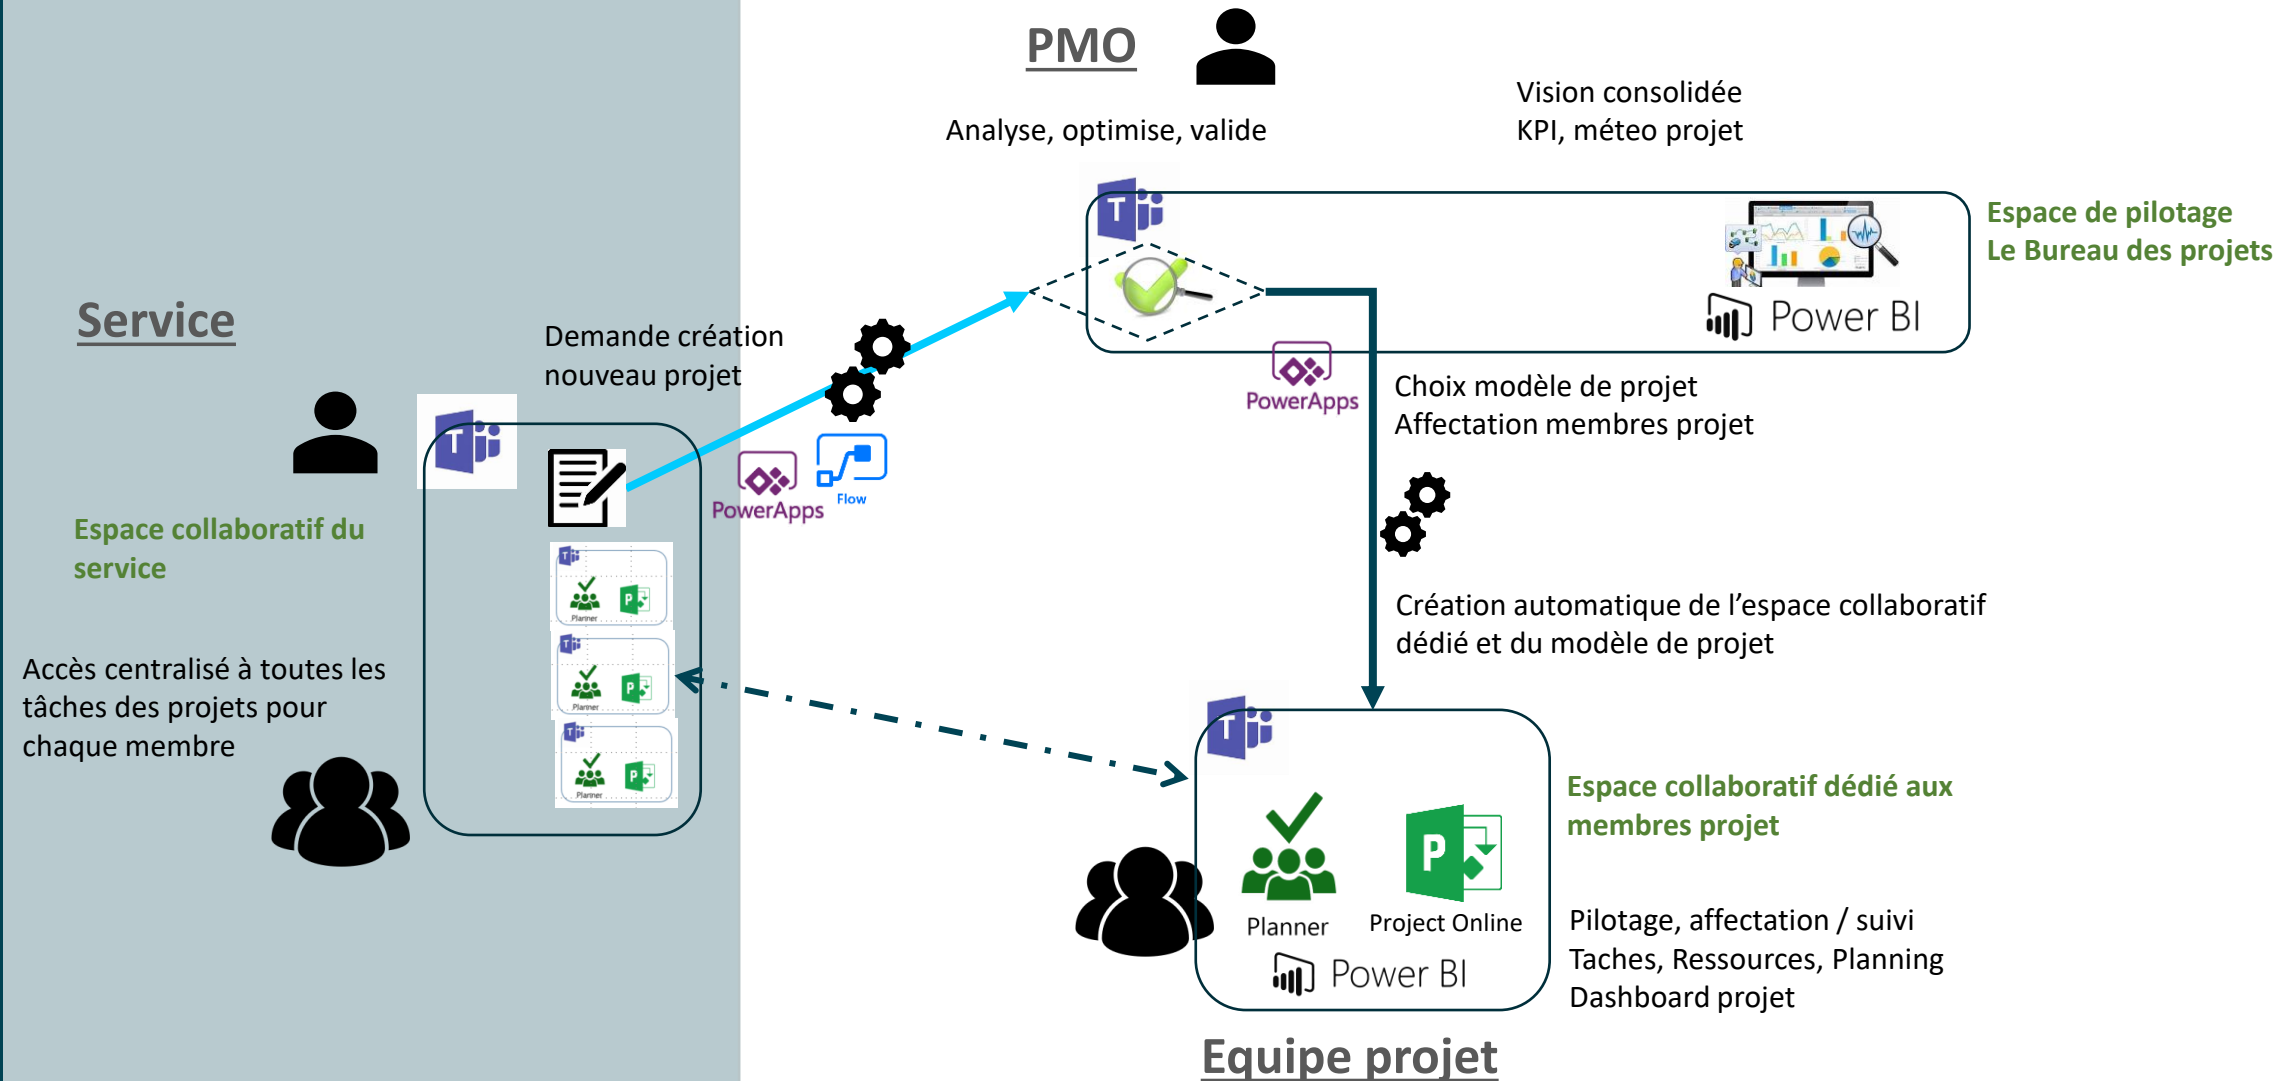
PMO

Analyse, optimise, valide

Vision consolidée
KPI, méteo projet

Espace de pilotage
Le Bureau des projets

Power BI

Service

Demande création nouveau projet

PowerApps

Flow

PowerApps

Choix modèle de projet
Affectation membres projet

Espace collaboratif du service

Planner

Planner

Planner

Accès centralisé à toutes les tâches des projets pour chaque membre

Création automatique de l'espace collaboratif dédié et du modèle de projet

Espace collaboratif dédié aux membres projet

Planner

Project Online

Power BI

Pilotage, affectation / suivi
Taches, Ressources, Planning
Dashboard projet

Equipe projet